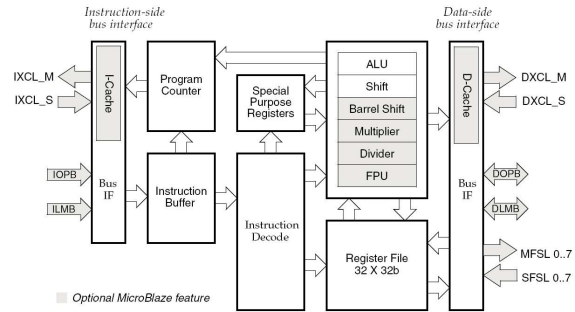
Instruction-side bus interface

Data-side bus interface

IXCL_M

IXCL_S

I-Cache

Program Counter

Special Purpose Registers

ALU

Shift

Barrel Shift

Multiplier

Divider

FPU

D-Cache

DXCL_M

DXCL_S

IOPB

ILMB

Bus IF

Instruction Buffer

Instruction Decode

Register File 32 X 32b

Bus IF

DOPB

DLMB

MFSL 0..7

SFSL 0..7

Optional MicroBlaze feature